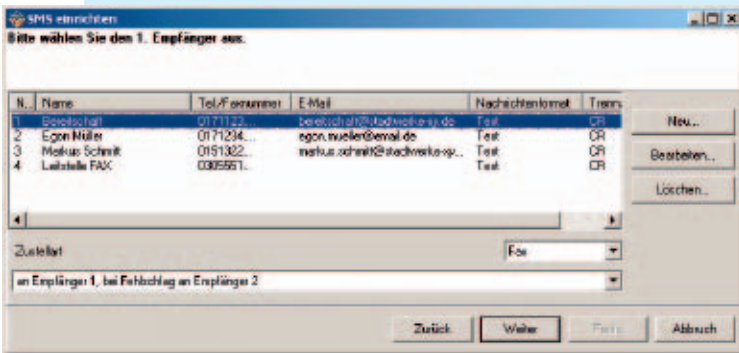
SMS einrichten

Bitte wählen Sie den 1. Empfänger aus.

| N... | Name | Tel./Faxnummer | E-Mail | Nachrichtenformat | Trans |
|---|---|---|---|---|---|
| 1 | Bereitschaft | 0171122... | bereitschaft@stadtwerke-xx.de | Text | CR |
| 2 | Egon Müller | 0171234... | egon.mueller@email.de | Text | CR |
| 3 | Markus Schmitt | 0151322... | markus.schmitt@stadtwerke-xy... | Text | CR |
| 4 | Leitstelle FAX | 0305551... | | Text | CR |

Neu...

Bearbeiten...

Löschen...

Zustellart

Fax

an Empfänger 1, bei Fehlschlag an Empfänger 2

Zurück

Weiter

Fertig

Abbruch